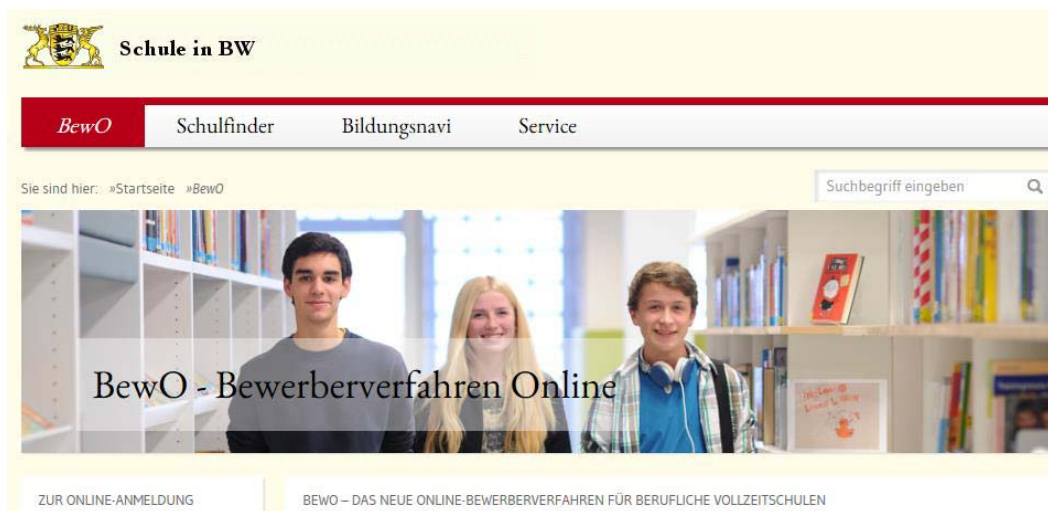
Schule in BW

BewO Schulfinder Bildungsnavi Service

Sie sind hier: »Startseite »BewO

Suchbegriff eingeben

BewO - Bewerberverfahren Online

ZUR ONLINE-ANMELDUNG

BEWO – DAS NEUE ONLINE-BEWERBERVERFAHREN FÜR BERUFLICHE VOLLZEITSCHULEN